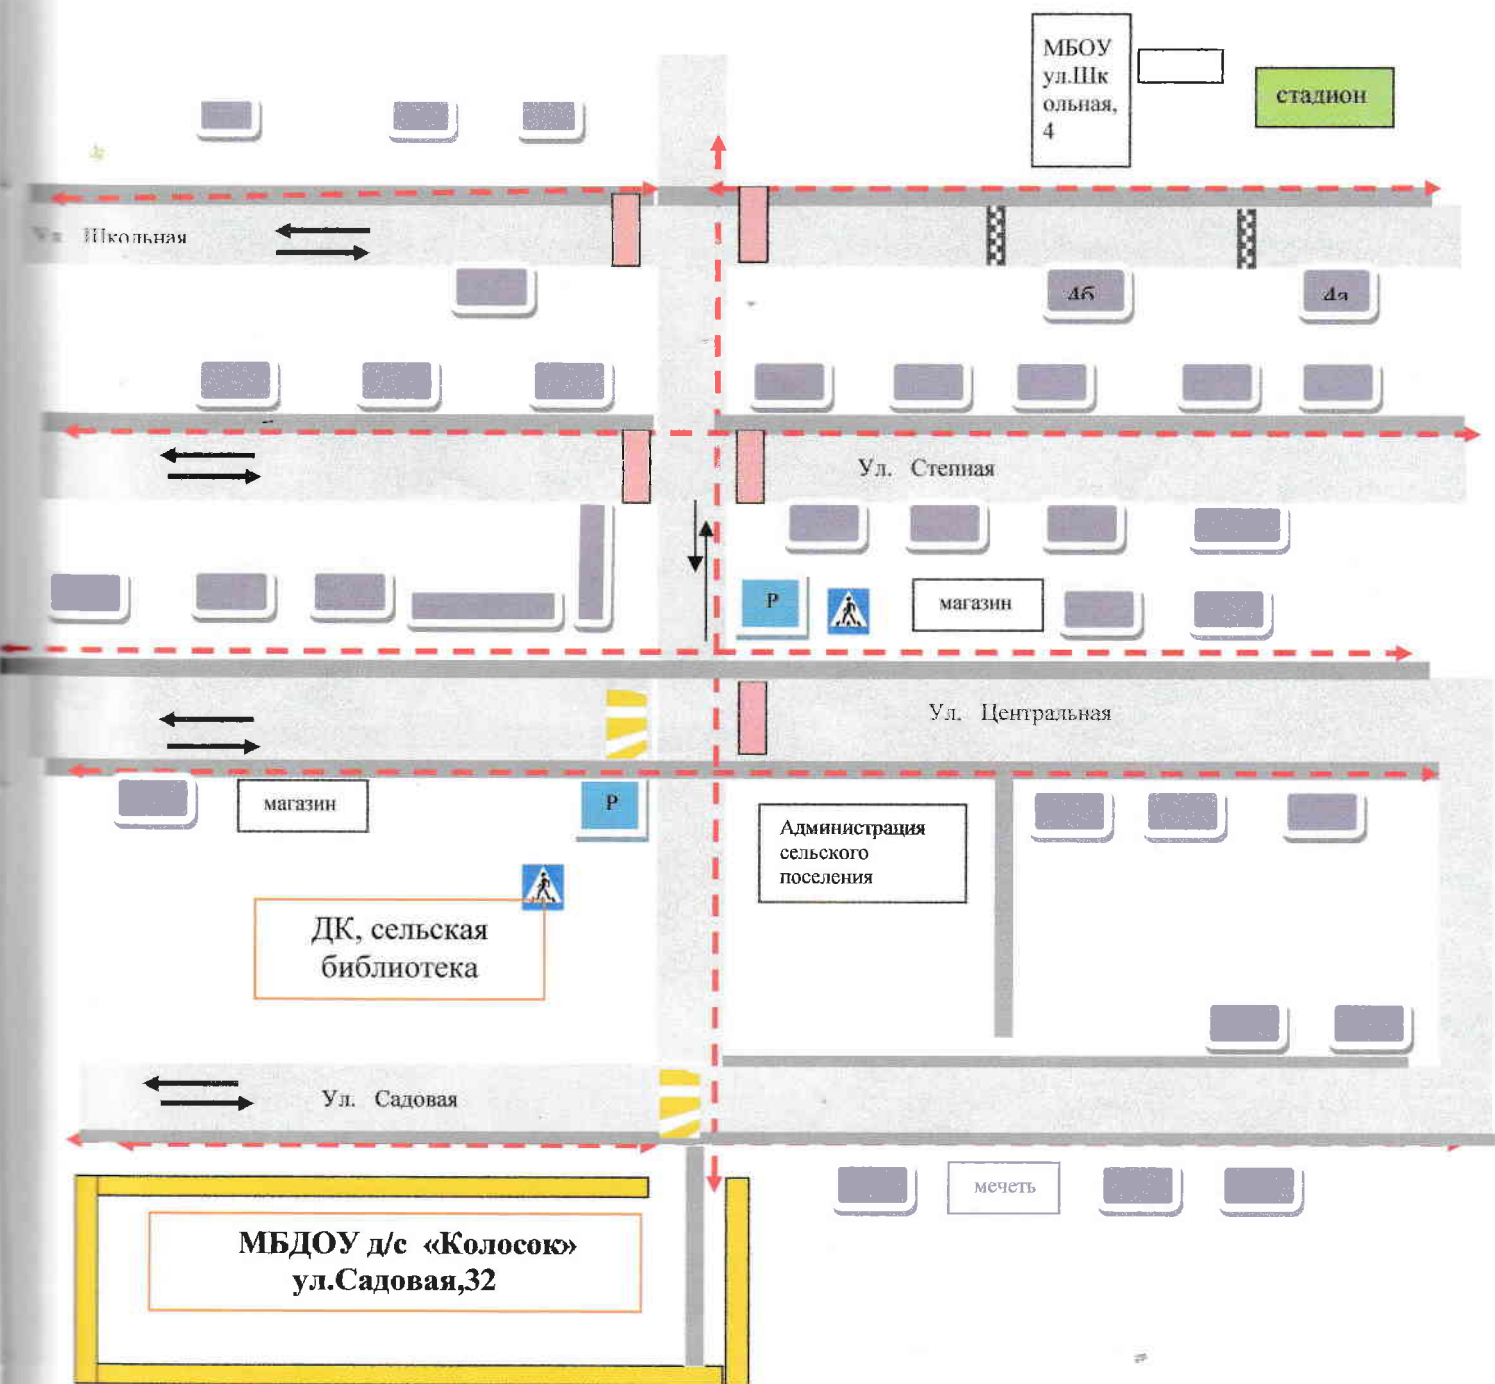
МБОУ ул.Школьная, 4

стадион

Ул. Школьная

4б

4а

Ул. Степная

Р

магазин

Ул. Центральная

магазин

Р

Администрация сельского поселения

ДК, сельская библиотека

Ул. Садовая

мечеть

МБДОУ д/с «Колосок» ул.Садовая,32